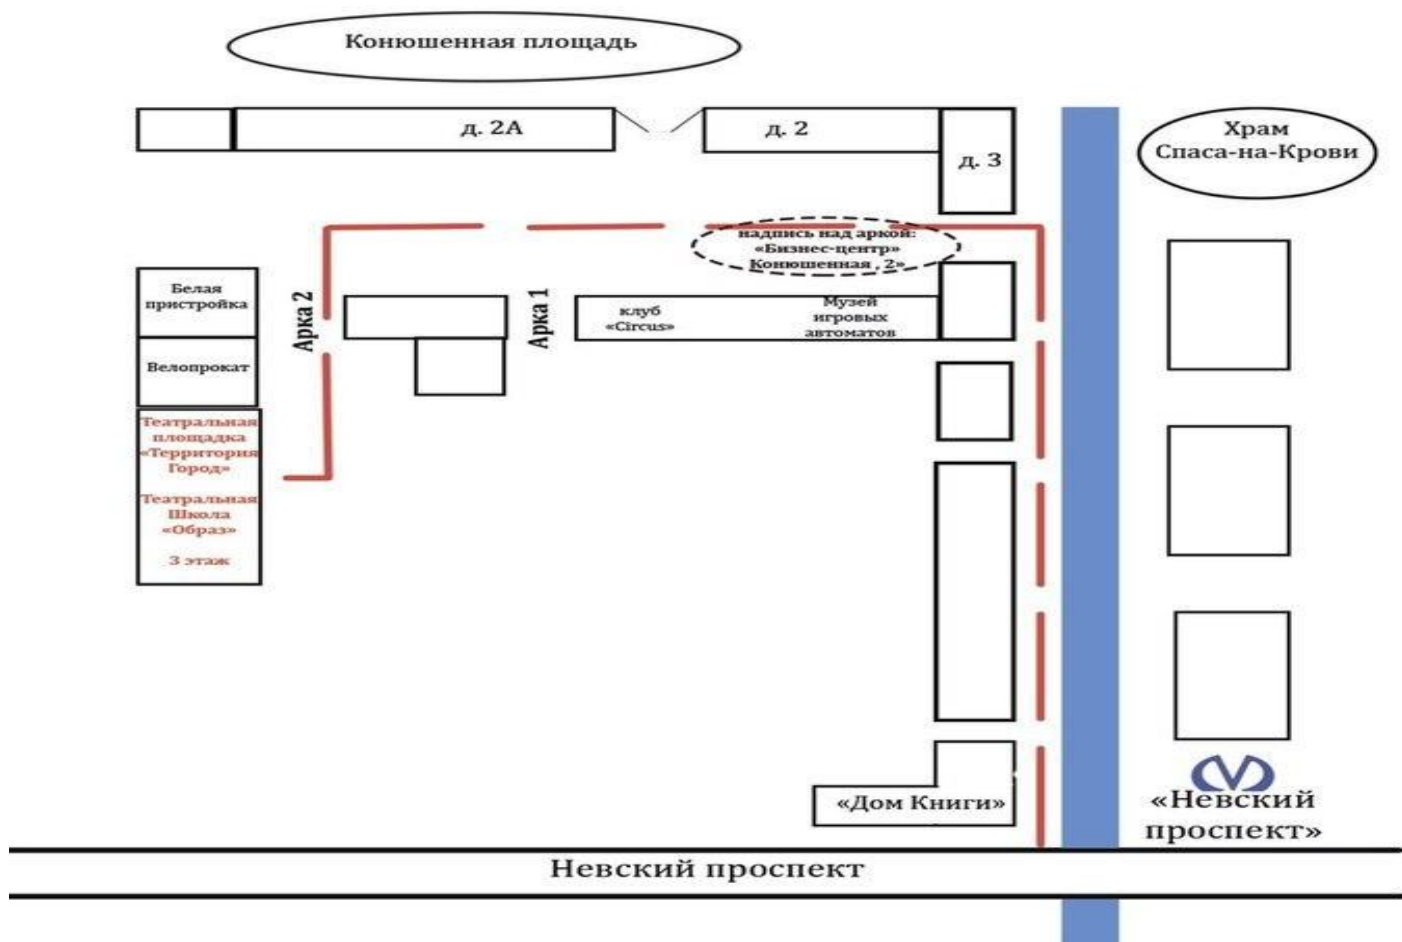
Конюшенная площадь

д. 2А

д. 2

д. 3

Храм Спаса-на-Крови

надпись над аркой: «Бизнес-центр» Конюшенная , 2»

Белая пристройка

Арка 2

Арка 1

клуб «Circus»

Музей игровых автоматов

Велопрокат

Театральная площадка «Территория Город»

Театральная Школа «Образ»

3 этаж

«Дом Книги»

«Невский проспект»

Невский проспект